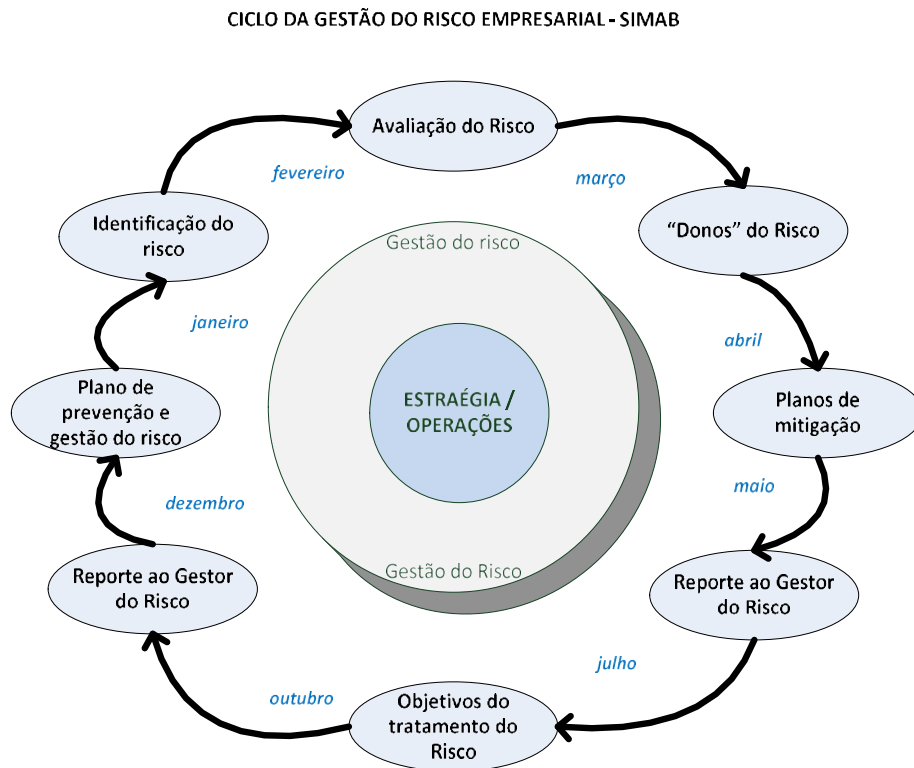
CICLO DA GESTÃO DO RISCO EMPRESARIAL - SIMAB

Avaliação do Risco

fevereiro

março

Identificação do risco

"Donos" do Risco

Gestão do risco

janeiro

abril

Plano de prevenção e gestão do risco

ESTRAÉGIA / OPERAÇÕES

Planos de mitigação

maio

dezembro

Gestão do Risco

Reporte ao Gestor do Risco

Reporte ao Gestor do Risco

julho

outubro

Objetivos do tratamento do Risco